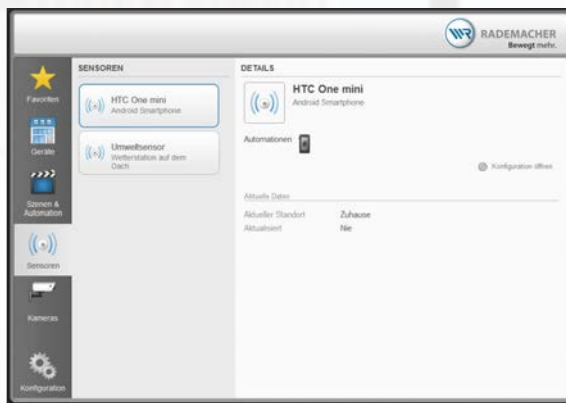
RADEMACHER
Bewegt mehr.

Favoriten
Geräte
Szenen & Automation
Sensoren
Kameras
Konfiguration

SENSOREN

HTC One mini
Android Smartphone

Umweltsensor
Wetterstation auf dem Dach

DETAILS

HTC One mini
Android Smartphone

Automationen

Konfiguration öffnen

Aktuelle Daten

| Aktueller Standort | Zuhause |
|---|---|
| Aktualisiert | Nie |